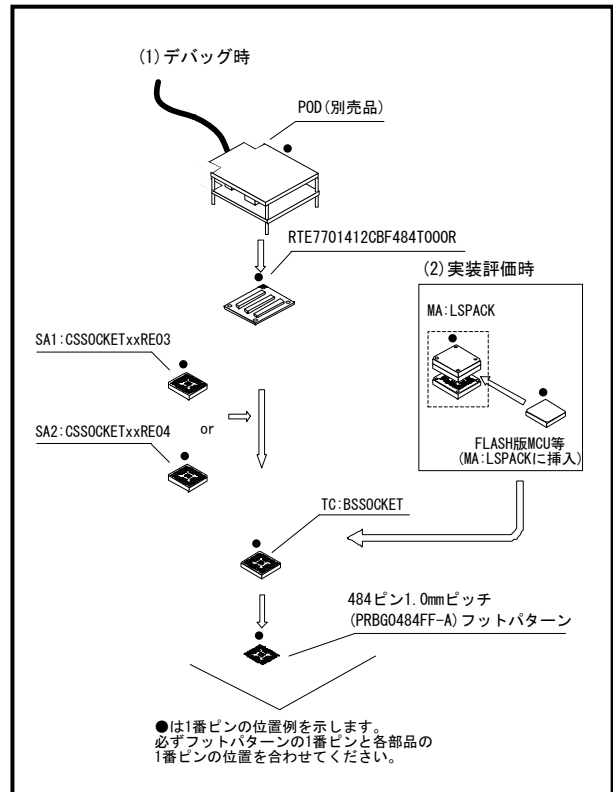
(1)デバッグ時

POD(別売品)

RTE7701412CBF484T000R

(2)実装評価時

MA:LSPACK

FLASH版MCU等
(MA:LSPACKに挿入)

SA1:CSSOCKETxxRE03

or

SA2:CSSOCKETxxRE04

TC:BSSOCKET

484ピン1.0mmピッチ
(PRBG0484FF-A)フットパターン

●は1番ピンの位置例を示します。
必ずフットパターンの1番ピンと各部品の1番ピンの位置を合わせてください。